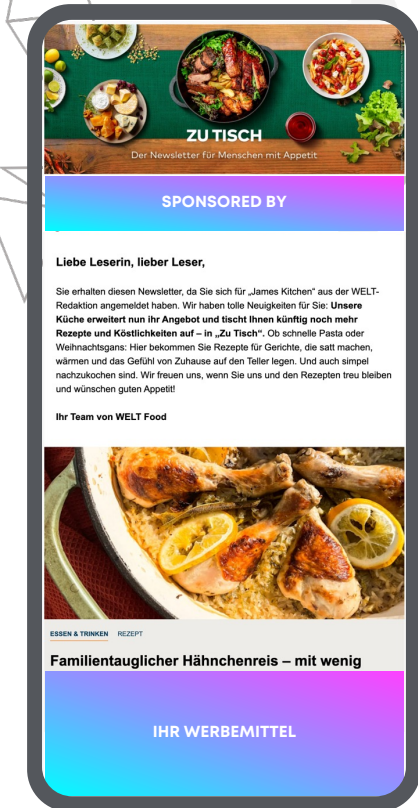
ZU TISCH

Der Newsletter für Menschen mit Appetit

SPONSORED BY

Liebe Leserin, lieber Leser,

Sie erhalten diesen Newsletter, da Sie sich für „James Kitchen" aus der WELT-Redaktion angemeldet haben. Wir haben tolle Neuigkeiten für Sie: Unsere Küche erweitert nun ihr Angebot und tischt Ihnen künftig noch mehr Rezepte und Köstlichkeiten auf – in „Zu Tisch". Ob schnelle Pasta oder Weihnachtsgans: Hier bekommen Sie Rezepte für Gerichte, die satt machen, wärmen und das Gefühl von Zuhause auf den Teller legen. Und auch simpel nachzukochen sind. Wir freuen uns, wenn Sie uns und den Rezepten treu bleiben und wünschen guten Appetit!

Ihr Team von WELT Food

ESSEN & TRINKEN REZEPT

Familientauglicher Hähnchenreis – mit wenig

IHR WERBEMITTEL